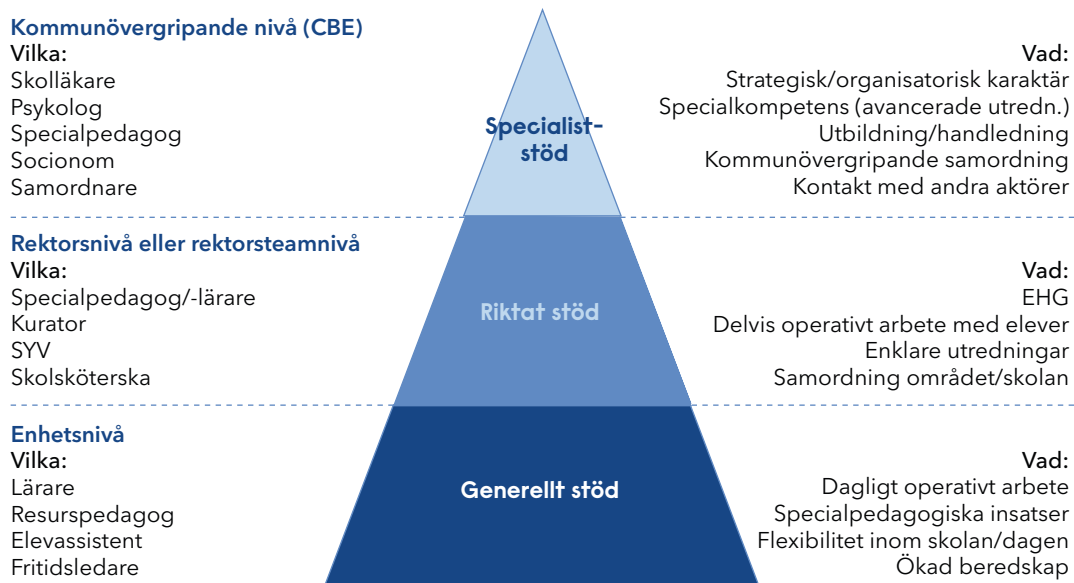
Kommunövergripande nivå (CBE)
Vilka:
Skolläkare
Psykolog
Specialpedagog
Socionom
Samordnare

Specialist-stöd

Vad:
Strategisk/organisatorisk karaktär
Specialkompetens (avancerade utredn.)
Utbildning/handledning
Kommunövergripande samordning
Kontakt med andra aktörer

Rektorsnivå eller rektorsteamnivå
Vilka:
Specialpedagog/-lärare
Kurator
SYV
Skolsköterska

Riktat stöd

Vad:
EHG
Delvis operativt arbete med elever
Enklare utredningar
Samordning området/skolan

Enhetsnivå
Vilka:
Lärare
Resurspedagog
Elevassistent
Fritidsledare

Generellt stöd

Vad:
Dagligt operativt arbete
Specialpedagogiska insatser
Flexibilitet inom skolan/dagen
Ökad beredskap